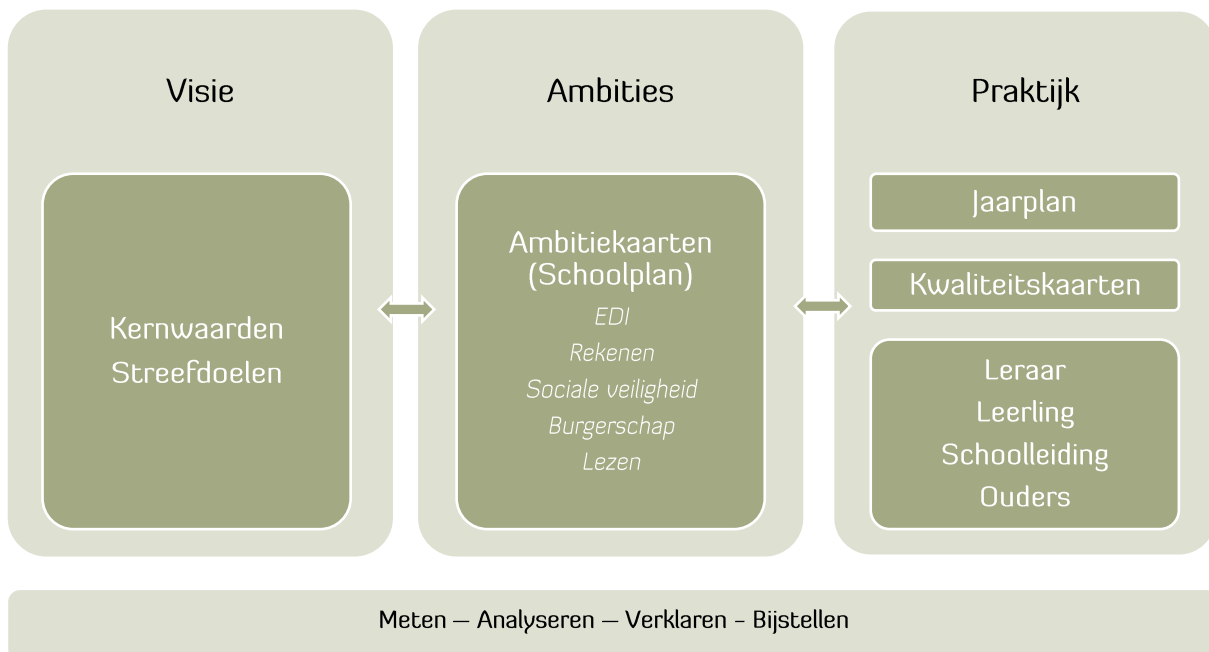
Visie

Kernwaarden
Streefdoelen

Ambities

Ambitiekaarten
(Schoolplan)
EDI
Rekenen
Sociale veiligheid
Burgerschap
Lezen

Praktijk

Jaarplan

Kwaliteitskaarten

Leraar
Leerling
Schoolleiding
Ouders

Meten – Analyseren – Verklaren - Bijstellen